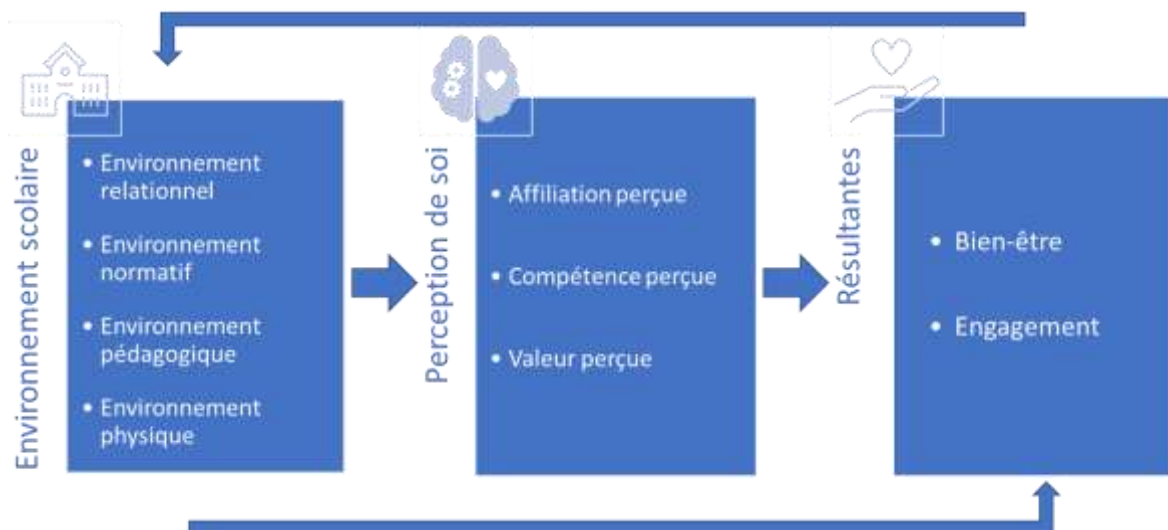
Environnement scolaire

• Environnement relationnel
• Environnement normatif
• Environnement pédagogique
• Environnement physique

Perception de soi

• Affiliation perçue
• Compétence perçue
• Valeur perçue

Résultantes

• Bien-être
• Engagement